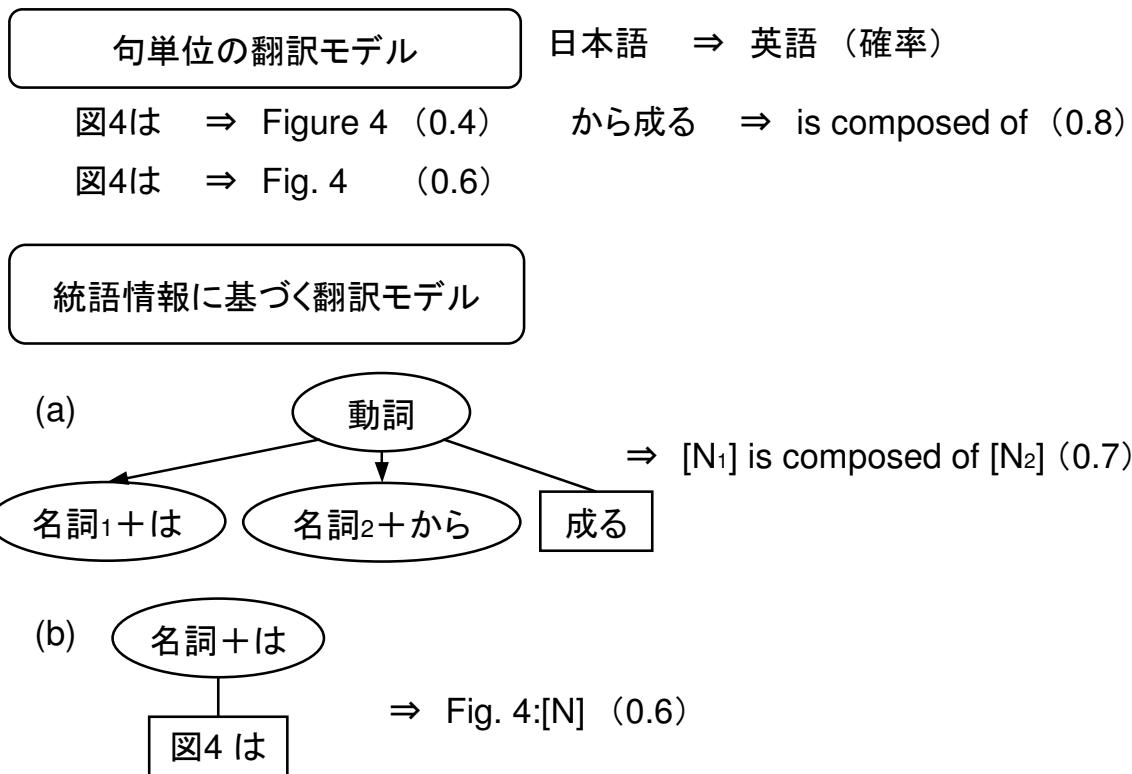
句単位の翻訳モデル

日本語 ⇒ 英語（確率）

図4は ⇒ Figure 4（0.4）

から成る ⇒ is composed of（0.8）

図4は ⇒ Fig. 4 （0.6）

統語情報に基づく翻訳モデル

(a)

動詞

⇒ [N$_1$] is composed of [N$_2$]（0.7）

名詞$_1$＋は

名詞$_2$＋から

成る

(b)

名詞＋は

⇒ Fig. 4:[N]（0.6）

図4 は